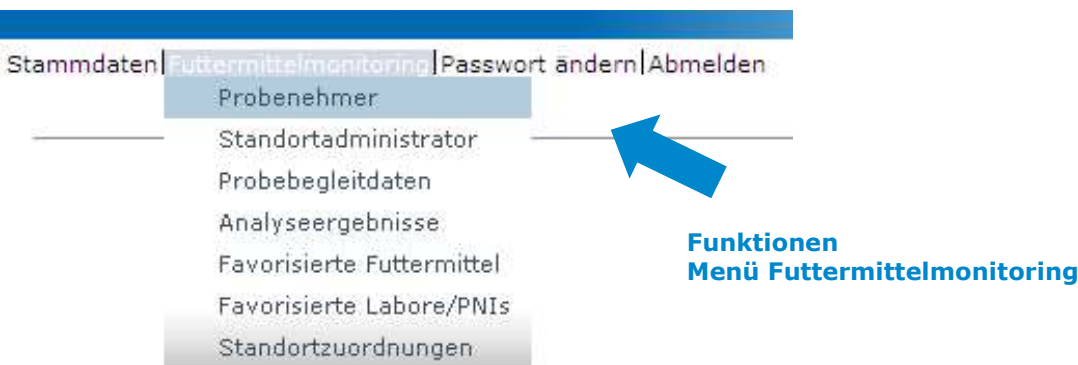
Stammdaten|Futtermittelmonitoring|Passwort ändern|Abmelden

Probenehmer
Standortadministrator
Probebegleitdaten
Analyseergebnisse
Favorisierte Futtermittel
Favorisierte Labore/PNIs
Standortzuordnungen

Funktionen
Menü Futtermittelmonitoring